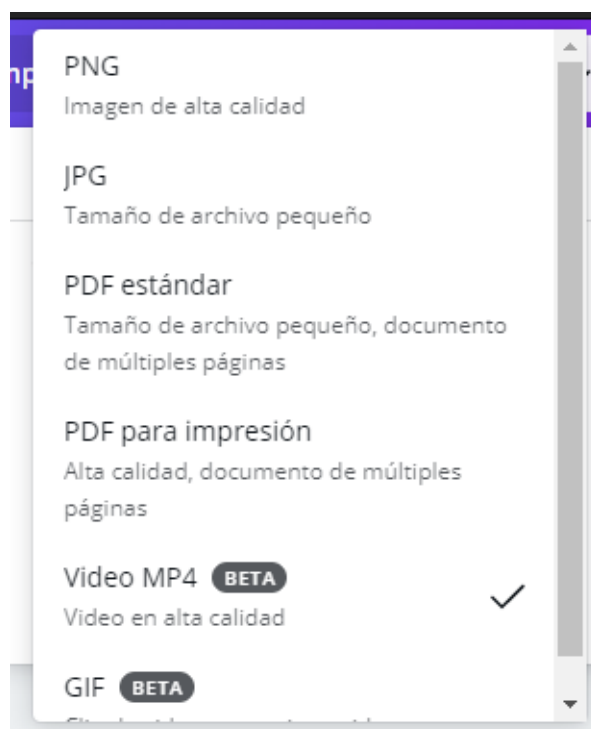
np

PNG
Imagen de alta calidad

JPG
Tamaño de archivo pequeño

PDF estándar
Tamaño de archivo pequeño, documento de múltiples páginas

PDF para impresión
Alta calidad, documento de múltiples páginas

Video MP4 BETA
Video en alta calidad

GIF BETA
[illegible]